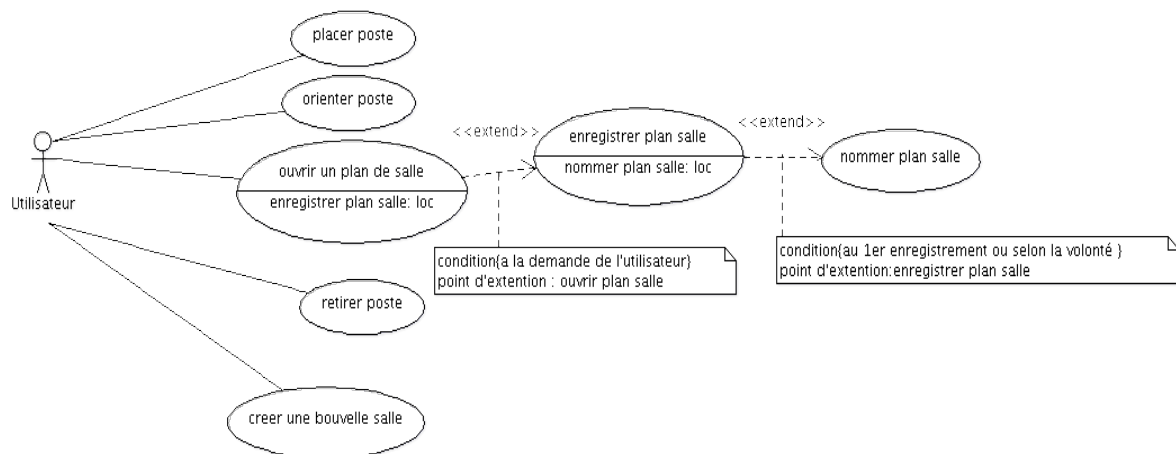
placer poste

orienter poste

Utilisateur

ouvrir un plan de salle

enregistrer plan salle: loc

<<extend>>

enregistrer plan salle

nommer plan salle: loc

<<extend>>

nommer plan salle

condition(a la demande de l'utilisateur)
point d'extention : ouvrir plan salle

condition(au 1er enregistrement ou selon la volonté )
point d'extention:enregistrer plan salle

retirer poste

creer une bouvelle salle